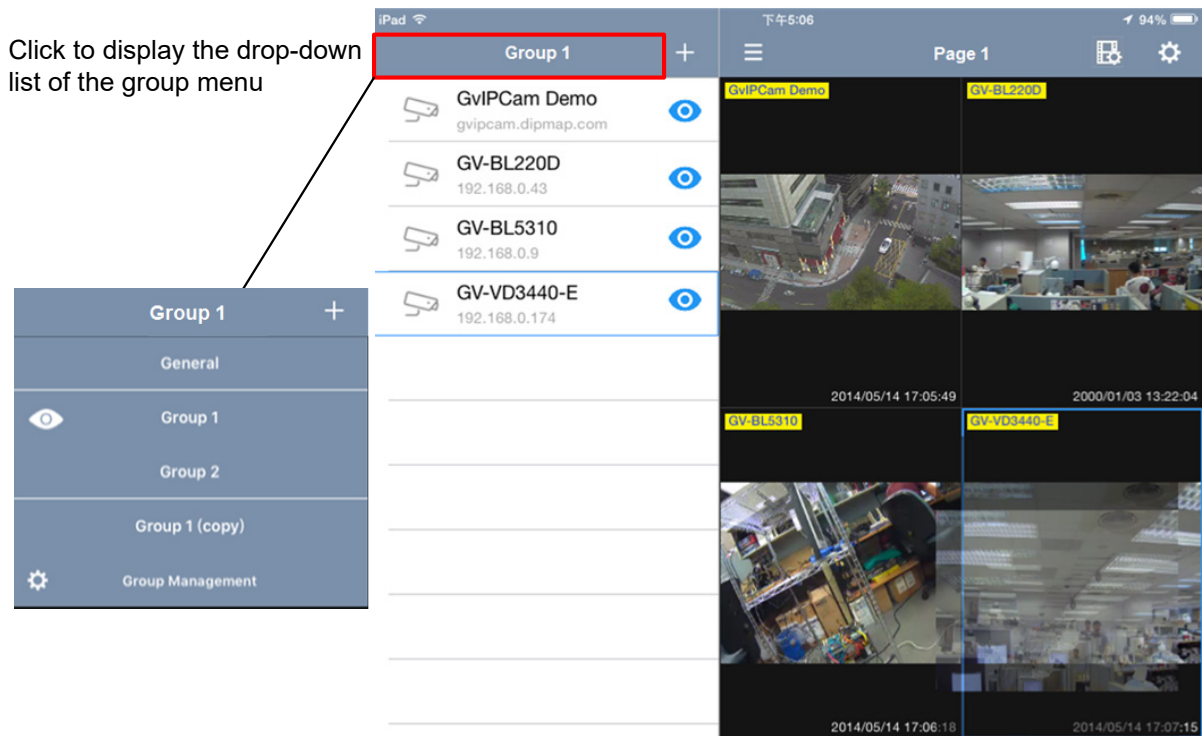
Click to display the drop-down list of the group menu

iPad

下午5:06

94%

Group 1

Page 1

GvIPCam Demo
gvipcam.dipmap.com

GV-BL220D
192.168.0.43

GV-BL5310
192.168.0.9

GV-VD3440-E
192.168.0.174

GvIPCam Demo

GV-BL220D

2014/05/14 17:05:49

2000/01/03 13:22:04

GV-BL5310

GV-VD3440-E

2014/05/14 17:06:18

2014/05/14 17:07:15

Group 1

General

Group 1

Group 2

Group 1 (copy)

Group Management